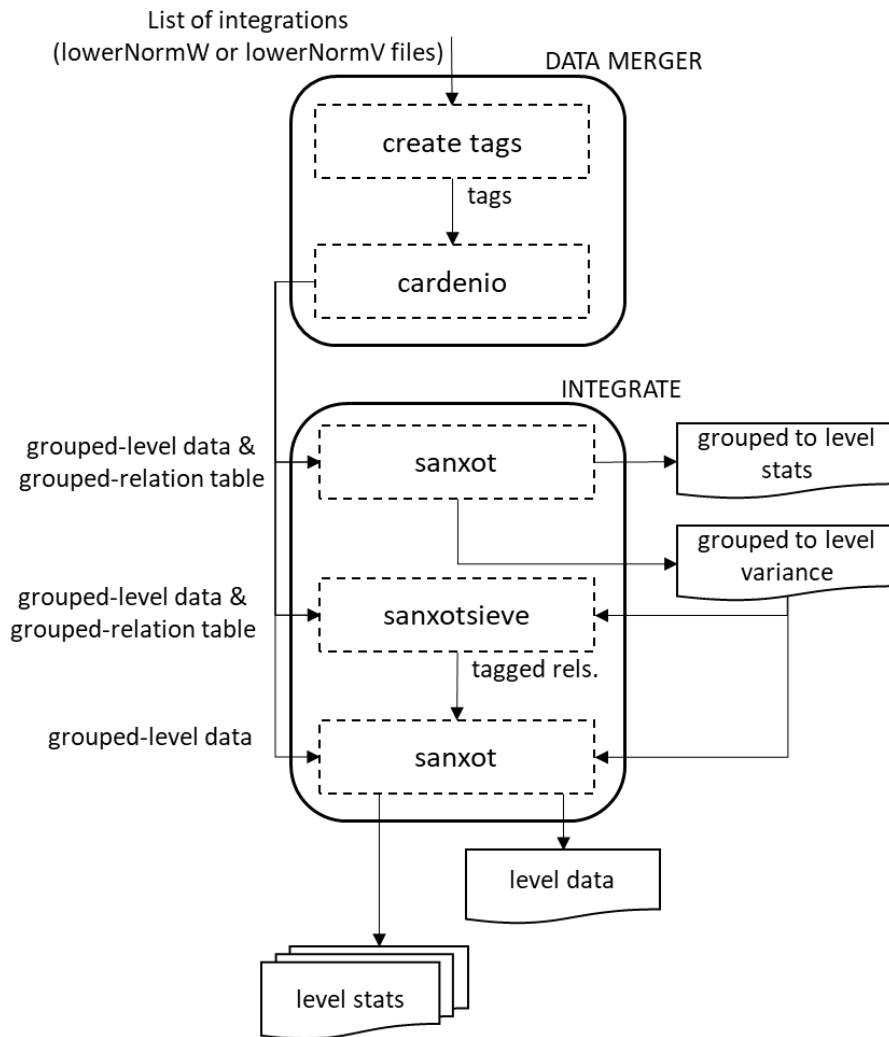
List of integrations
(lowerNormW or lowerNormV files)

DATA MERGER

create tags

tags

cardenio

INTEGRATE

grouped-level data &
grouped-relation table

sanxot

grouped to level stats

grouped to level variance

grouped-level data &
grouped-relation table

sanxotsieve

tagged rels.

grouped-level data

sanxot

level data

level stats